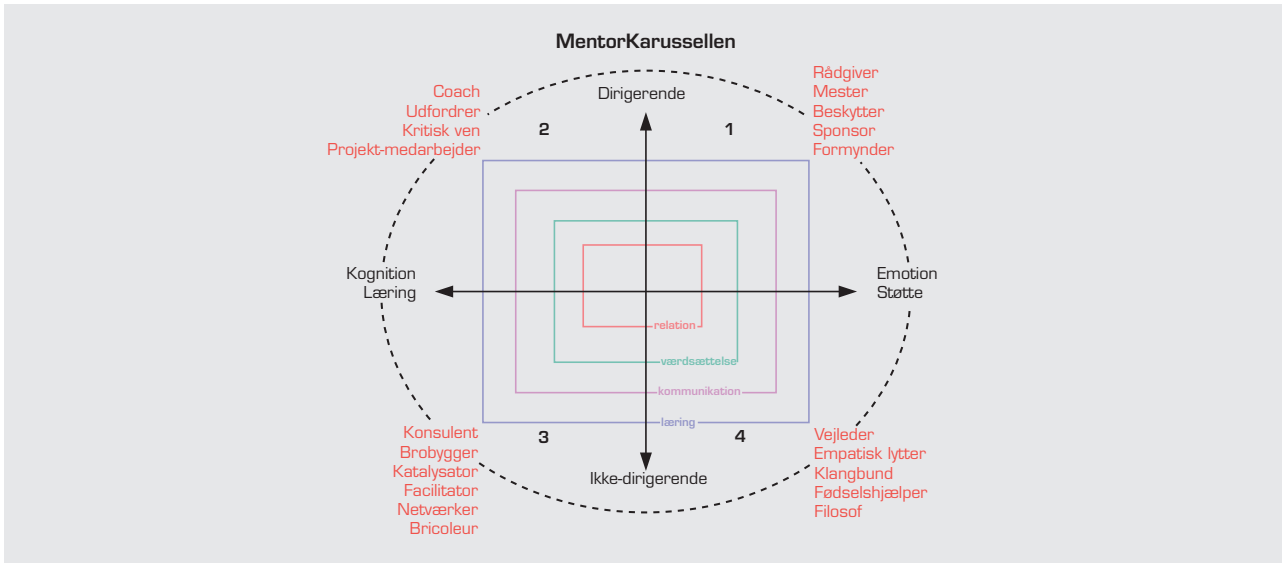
MentorKarussellen

Coach
Udfordrer
Kritisk ven
Projekt-medarbejder

Dirigerende

Rådgiver
Mester
Beskytter
Sponsor
Formynder

2

1

Kognition
Læring

Emotion
Støtte

relation

værdsættelse

kommunikation

læring

Konsulent
Brobygger
Katalysator
Facilitator
Netværker
Bricoleur

3

4

Ikke-dirigerende

Vejleder
Empatisk lytter
Klangbund
Fødselshjælper
Filosof